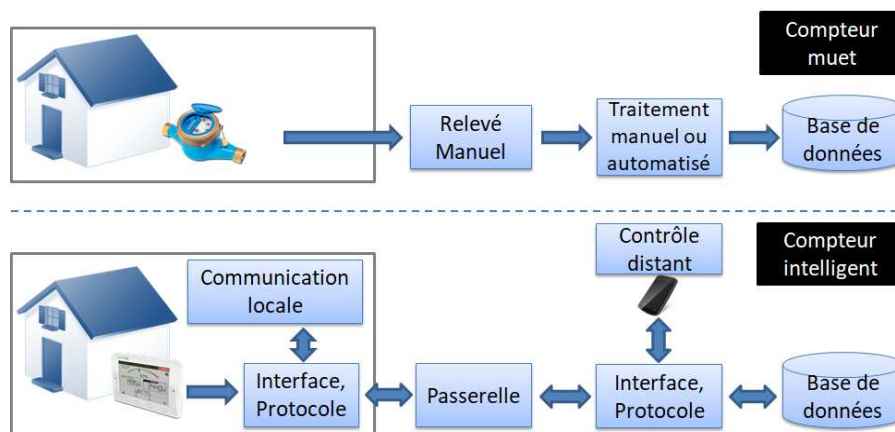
Compteur muet

Relevé Manuel

Traitement manuel ou automatisé

Base de données

Compteur intelligent

Contrôle distant

Communication locale

Interface, Protocole

Passerelle

Interface, Protocole

Base de données